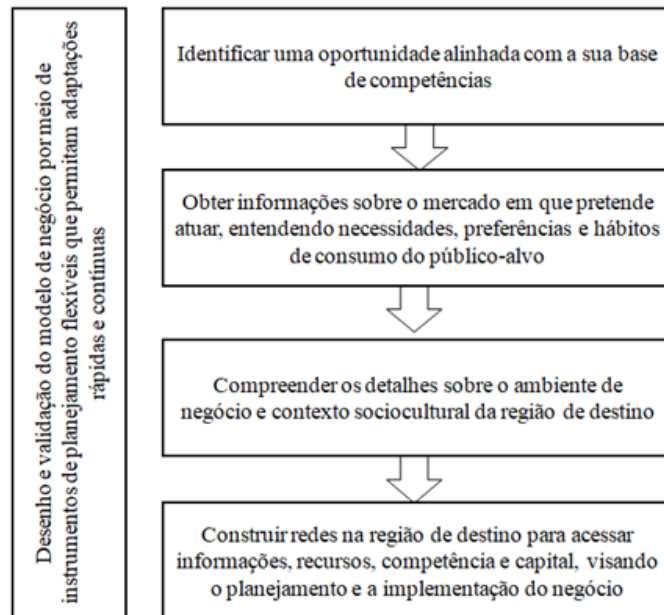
Desenho e validação do modelo de negócio por meio de instrumentos de planejamento flexíveis que permitam adaptações rápidas e contínuas

Identificar uma oportunidade alinhada com a sua base de competências

Obter informações sobre o mercado em que pretende atuar, entendendo necessidades, preferências e hábitos de consumo do público-alvo

Compreender os detalhes sobre o ambiente de negócio e contexto sociocultural da região de destino

Construir redes na região de destino para acessar informações, recursos, competência e capital, visando o planejamento e a implementação do negócio